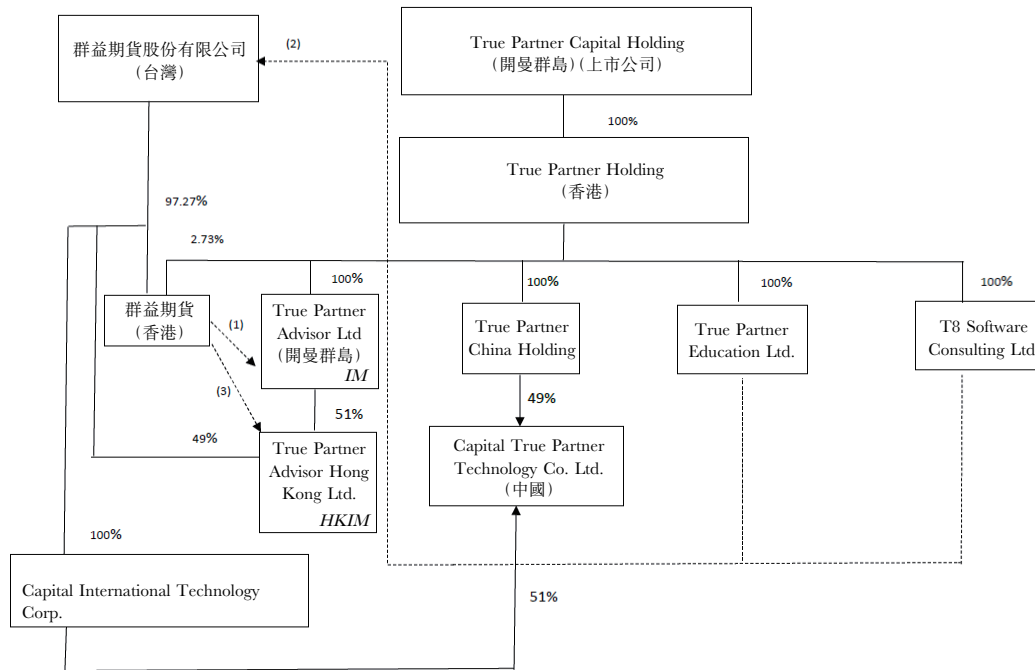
群益期貨股份有限公司
(台灣)

(2)

True Partner Capital Holding
(開曼群島)(上市公司)

100%

True Partner Holding
(香港)

97.27%

2.73%

100%

100%

100%

100%

群益期貨
(香港)

(1)

(3)

True Partner Advisor Ltd
(開曼群島)
IM

51%

49%

True Partner Advisor Hong Kong Ltd.
HKIM

True Partner China Holding

49%

Capital True Partner Technology Co. Ltd.
(中國)

True Partner Education Ltd.

T8 Software Consulting Ltd

100%

Capital International Technology Corp.

51%